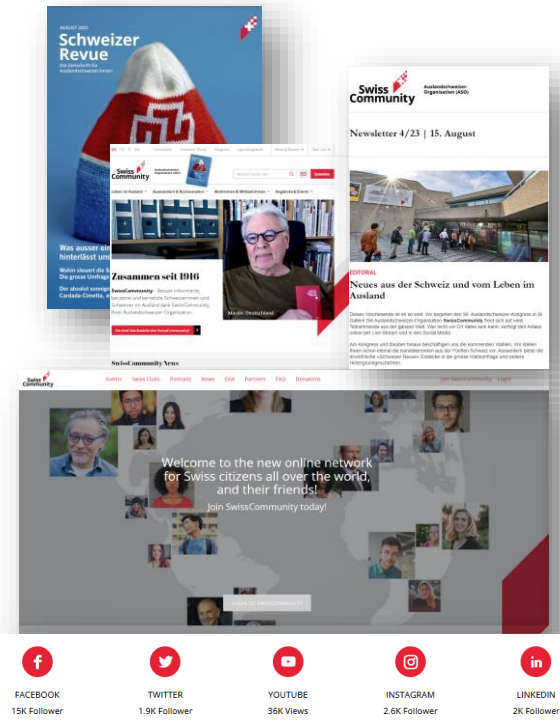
AUGUST 2023

Schweizer Revue

Die Zeitschrift für Auslandschweizerinnen

Was ausser ein hinterlässt uns

Wohin steuert die Die grosse Umfrage

Der absolut sonnige Cardada-Cimetta, ei

Swiss Community

Auslandschweizer-Organisation (ASO)

Leben im Ausland

Auswandern & Rückwandern

Wohnen & Mitbestimmen

Angebote & Events

Zusammen seit 1916

SwissCommunity – Bessser informiert, beraten und vernetzt Schweizerinnen und Schweizer im Ausland bei SwissCommunity, ihrer Auslandschweizer-Organisation.

Martin, Deutschland

SwissCommunity News

Swiss Community

Auslandschweizer-Organisation (ASO)

Newsletter 4/23 | 15. August

EDITORIAL

Neues aus der Schweiz und vom Leben im Ausland

Swiss Community

Events Swiss Clubs Portraits News OSA Partners FAQ Donations Join SwissCommunity Login

Welcome to the new online network for Swiss citizens all over the world, and their friends!

Join SwissCommunity today!

JOIN SWISSCOMMUNITY

FACEBOOK
15K Follower

TWITTER
1.9K Follower

YOUTUBE
36K Views

INSTAGRAM
2.6K Follower

LINKEDIN
2K Follower